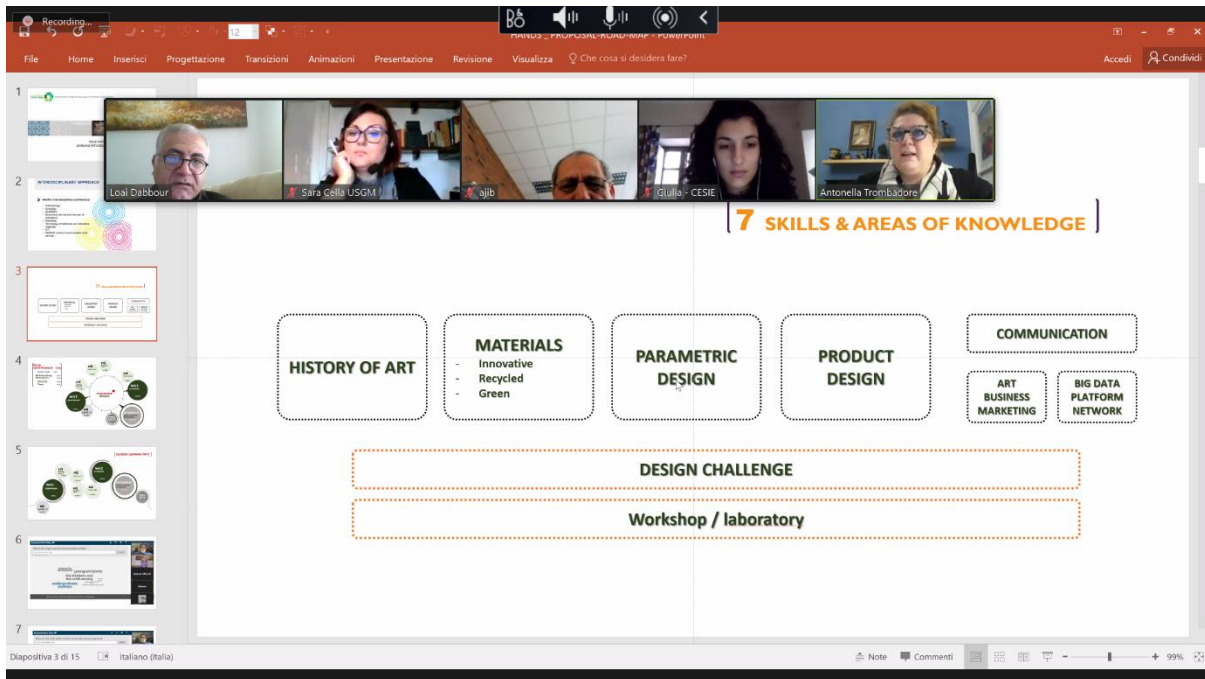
Recording...

HANDS_PROPOSAL-ROAD-MAP - PowerPoint

File Home Inserisci Progettazione Transizioni Animazioni Presentazione Revisione Visualizza Che cosa si desidera fare? Accedi Condividi

Loai Dabbour
Sara Cella USGM
ajib
Giulia - CESIE
Antonella Trombadore

7 SKILLS & AREAS OF KNOWLEDGE

HISTORY OF ART

MATERIALS
- Innovative
- Recycled
- Green

PARAMETRIC DESIGN

PRODUCT DESIGN

COMMUNICATION

ART BUSINESS MARKETING

BIG DATA PLATFORM NETWORK

DESIGN CHALLENGE

Workshop / laboratory

1
2 INTERDISCIPLINARY APPROACH
3
4
5
6
7

Diapositiva 3 di 15 Italiano (Italia) Note Commenti 99%